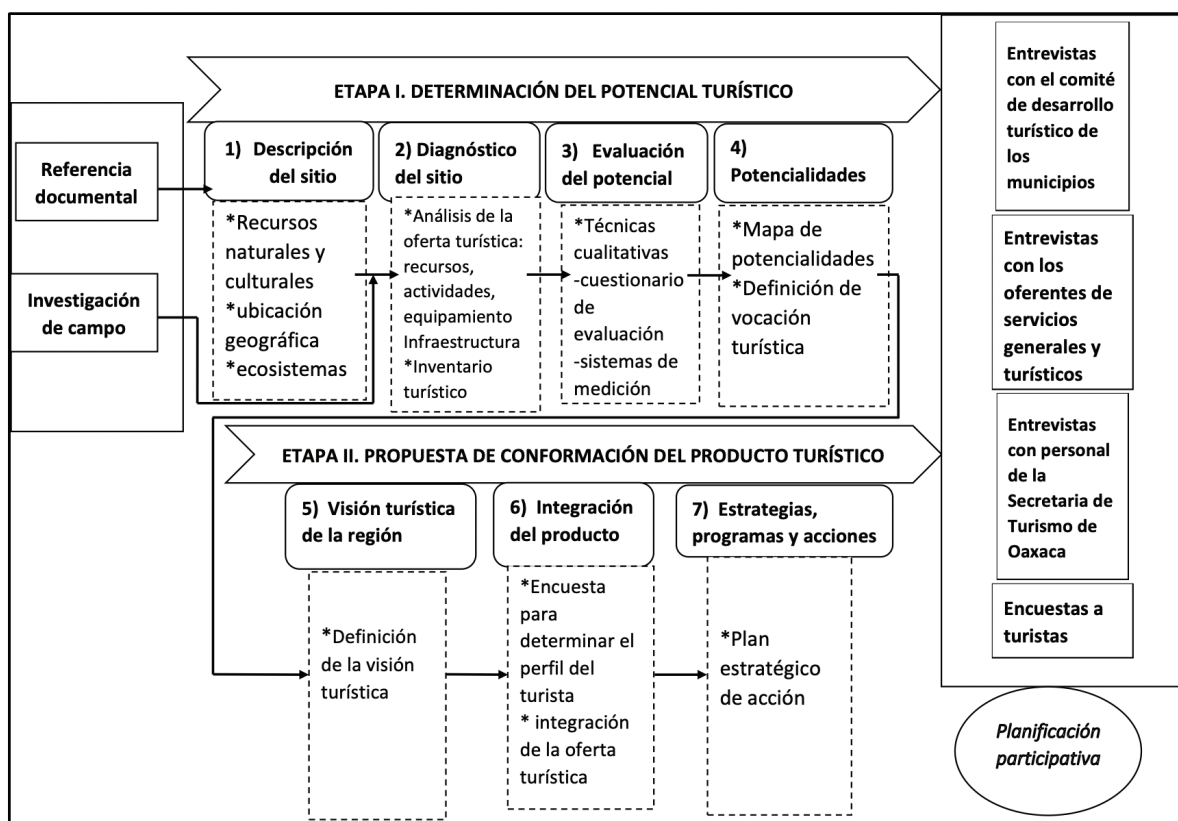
ETAPA I. DETERMINACIÓN DEL POTENCIAL TURÍSTICO

Referencia documental

Investigación de campo

1) Descripción del sitio

*Recursos naturales y culturales
*ubicación geográfica
*ecosistemas

2) Diagnóstico del sitio

*Análisis de la oferta turística: recursos, actividades, equipamiento Infraestructura
*Inventario turístico

3) Evaluación del potencial

*Técnicas cualitativas
-cuestionario de evaluación
-sistemas de medición

4) Potencialidades

*Mapa de potencialidades
*Definición de vocación turística

ETAPA II. PROPUESTA DE CONFORMACIÓN DEL PRODUCTO TURÍSTICO

5) Visión turística de la región

*Definición de la visión turística

6) Integración del producto

*Encuesta para determinar el perfil del turista
* integración de la oferta turística

7) Estrategias, programas y acciones

*Plan estratégico de acción

Entrevistas con el comité de desarrollo turístico de los municipios

Entrevistas con los oferentes de servicios generales y turísticos

Entrevistas con personal de la Secretaria de Turismo de Oaxaca

Encuestas a turistas

Planificación participativa